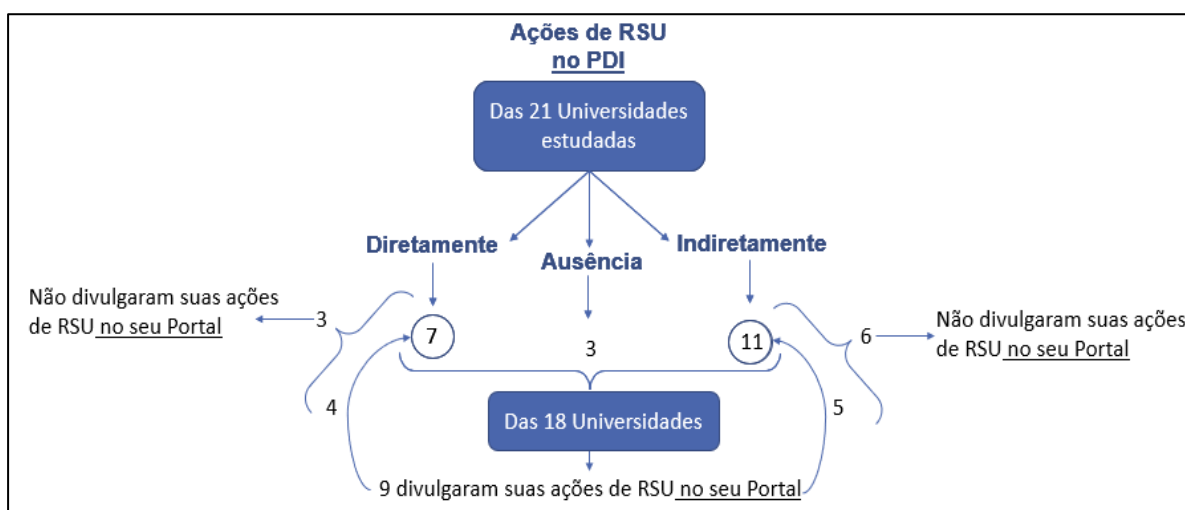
Ações de RSU
no PDI

Das 21 Universidades estudadas

Diretamente

Ausência

Indiretamente

Não divulgaram suas ações de RSU no seu Portal

3

7

3

11

6

Não divulgaram suas ações de RSU no seu Portal

4

Das 18 Universidades

5

9 divulgaram suas ações de RSU no seu Portal